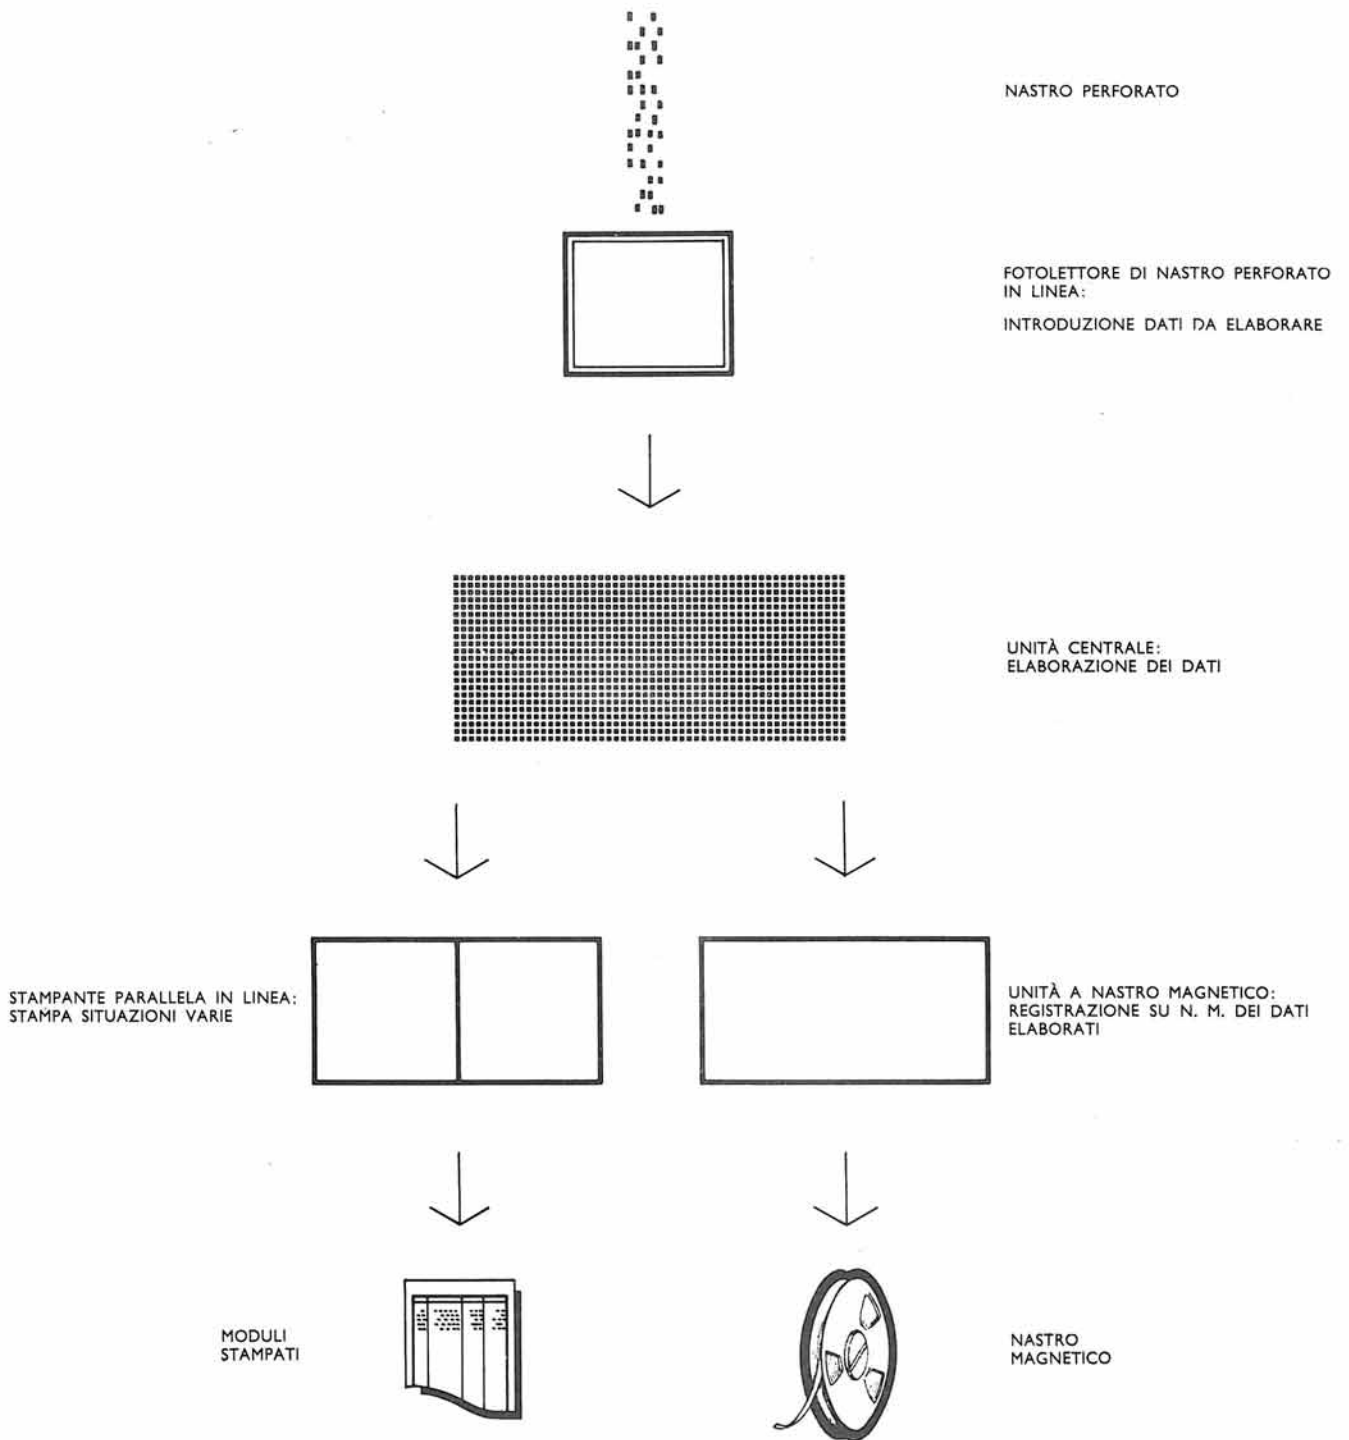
NASTRO PERFORATO

FOTOLETTORE DI NASTRO PERFORATO IN LINEA:

INTRODUZIONE DATI DA ELABORARE

UNITÀ CENTRALE: ELABORAZIONE DEI DATI

STAMPANTE PARALLELA IN LINEA: STAMPA SITUAZIONI VARIE

UNITÀ A NASTRO MAGNETICO: REGISTRAZIONE SU N. M. DEI DATI ELABORATI

MODULI STAMPATI

NASTRO MAGNETICO